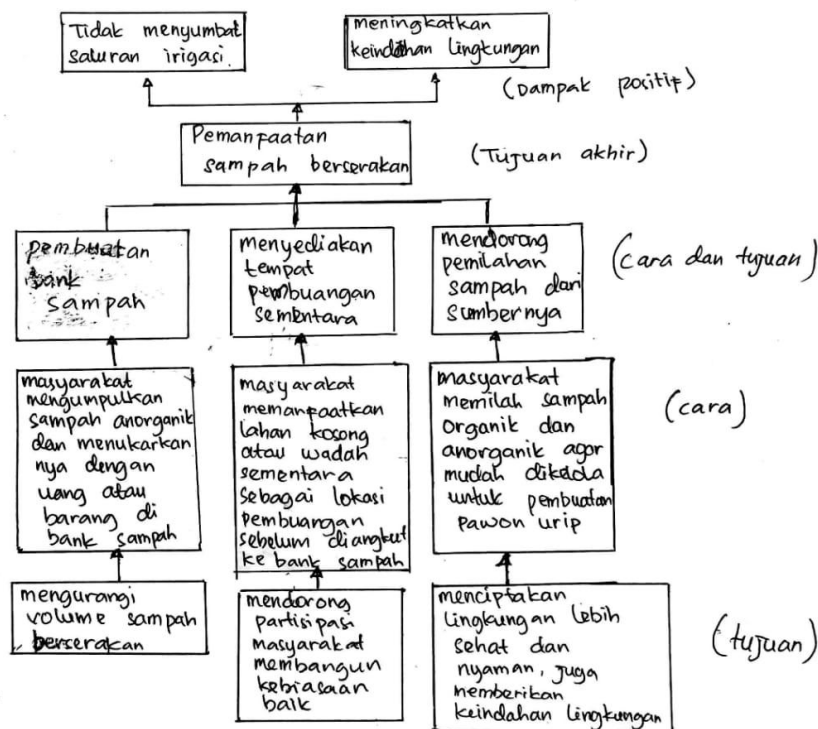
Tidak menyumbat saluran irigasi

Meningkatkan keindahan lingkungan

(Dampak positif)

Pemanfaatan sampah berserakan

(Tujuan akhir)

pembuatan bank sampah

menyediakan tempat pembuangan sementara

mendorong pemilahan sampah dari sumbernya

(cara dan tujuan)

masyarakat mengumpulkan sampah anorganik dan menukarkannya dengan uang atau barang di bank sampah

masyarakat memanfaatkan lahan kosong atau wadah sementara sebagai lokasi pembuangan sebelum diangkut ke bank sampah

masyarakat memilah sampah organik dan anorganik agar mudah dikelola untuk pembuatan pawon urip

(cara)

mengurangi volume sampah berserakan

mendorong partisipasi masyarakat membangun kebiasaan baik

menciptakan lingkungan lebih sehat dan nyaman, juga memberikan keindahan lingkungan

(tujuan)